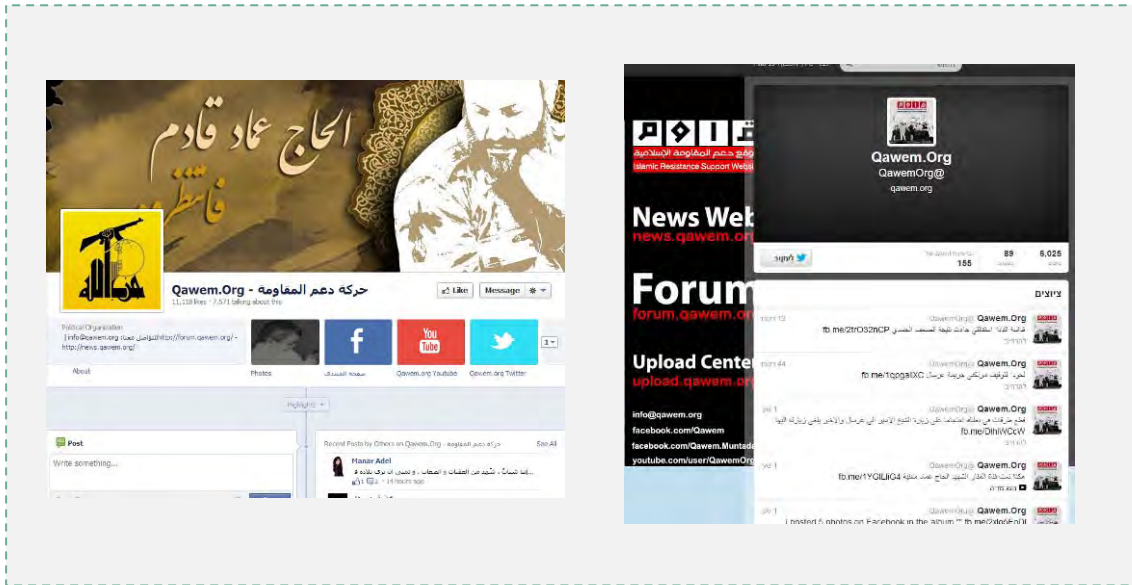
الحاج عماد قادم

فانتظر

Qawem.Org - حركة دعم المقاومة

11,118 likes · 7,571 talking about this

Like

Message

Political Organization

| info@qawem.org http://forum.qawem.org/ - http://news.qawem.org

About

Photos

صفحة الشهيد

You Tube

Qawem.org Youtube

Qawem.org Twitter

1

Highlights

Post

Write something...

Recent Posts by Others on Qawem.Org - حركة دعم المقاومة

See All

Manar Adel

إنما شبابا .. تشهد من العقبات و الصعاب .. و نتمنى ان نرى بلاده

14 hours ago

موقع دعم المقاومة الإسلامية

Islamic Resistance Support Website

News Web

news.qawem.org

Forum

forum.qawem.org

Upload Center

upload.qawem.org

info@qawem.org

facebook.com/Qawem

facebook.com/Qawem.Muntada

youtube.com/user/QawemOrg

Qawem.Org

QawemOrg@

qawem.org

לעקוב

6,025

89

155

ציוצים

Qawem.Org @QawemOrg 12 דקות

fb.me/2trO32nCP

Qawem.Org @QawemOrg 44 דקות

fb.me/1qpgaIXC

Qawem.Org @QawemOrg 1 יום

fb.me/DlniIWCcW

Qawem.Org @QawemOrg 1 יום

fb.me/1YGlLjIG4

Qawem.Org @QawemOrg 1 יום

I posted 6 photos on Facebook in the album "" fb.me/2xlo6EoQ